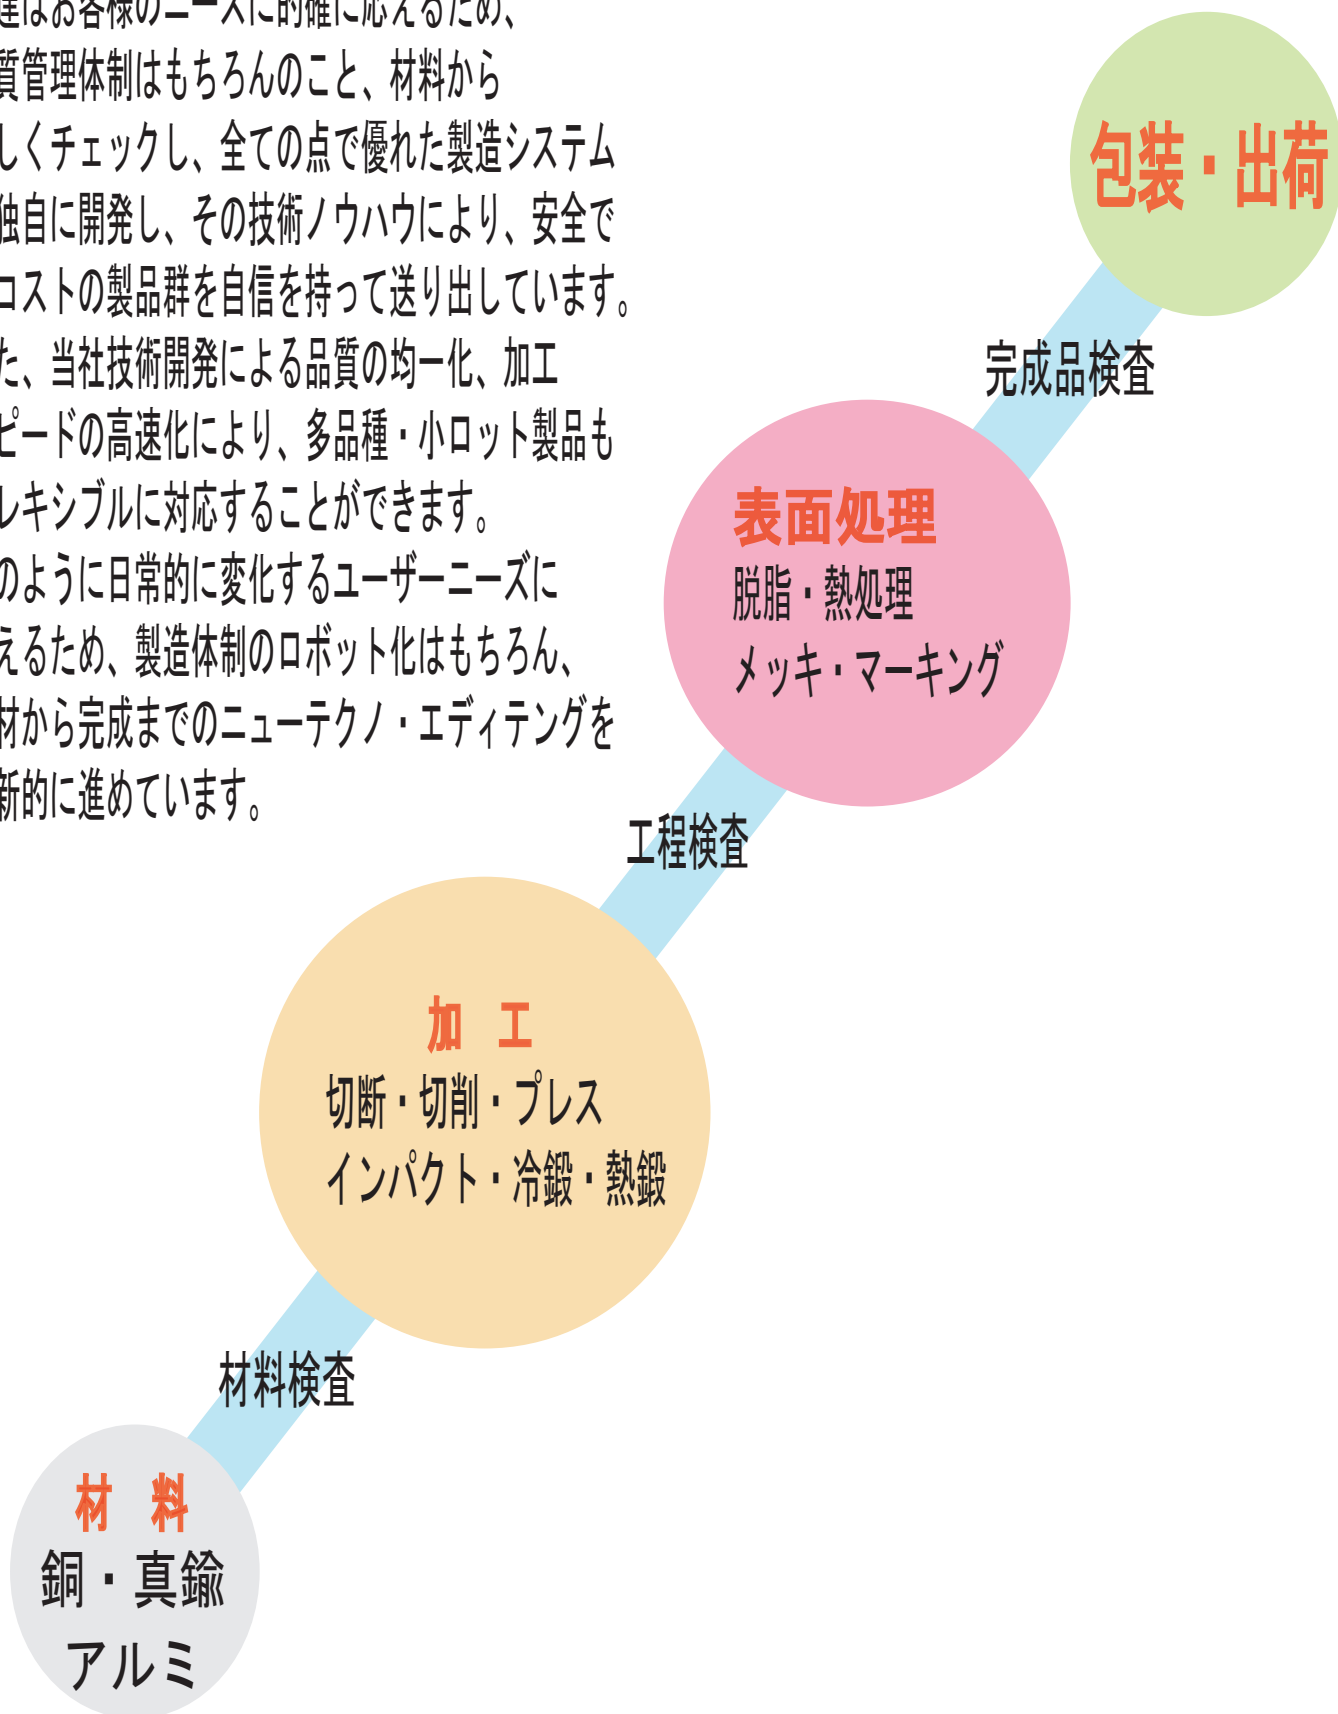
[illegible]達はお客様のニーズに的確に応えるため、
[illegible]質管理体制はもちろんのこと、材料から
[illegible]しくチェックし、全ての点で優れた製造システム
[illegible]独自に開発し、その技術ノウハウにより、安全で
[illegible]コストの製品群を自信を持って送り出しています。
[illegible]た、当社技術開発による品質の均一化、加工
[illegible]ピードの高速化により、多品種・小ロット製品も
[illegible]レキシブルに対応することができます。
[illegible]のように日常的に変化するユーザーニーズに
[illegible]えるため、製造体制のロボット化はもちろん、
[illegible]材から完成までのニューテクノ・エディテングを
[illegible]新的に進めています。

包装・出荷

完成品検査

表面処理
脱脂・熱処理
メッキ・マーキング

工程検査

加　工
切断・切削・プレス
インパクト・冷鍛・熱鍛

材料検査

材　料
銅・真鍮
アルミ